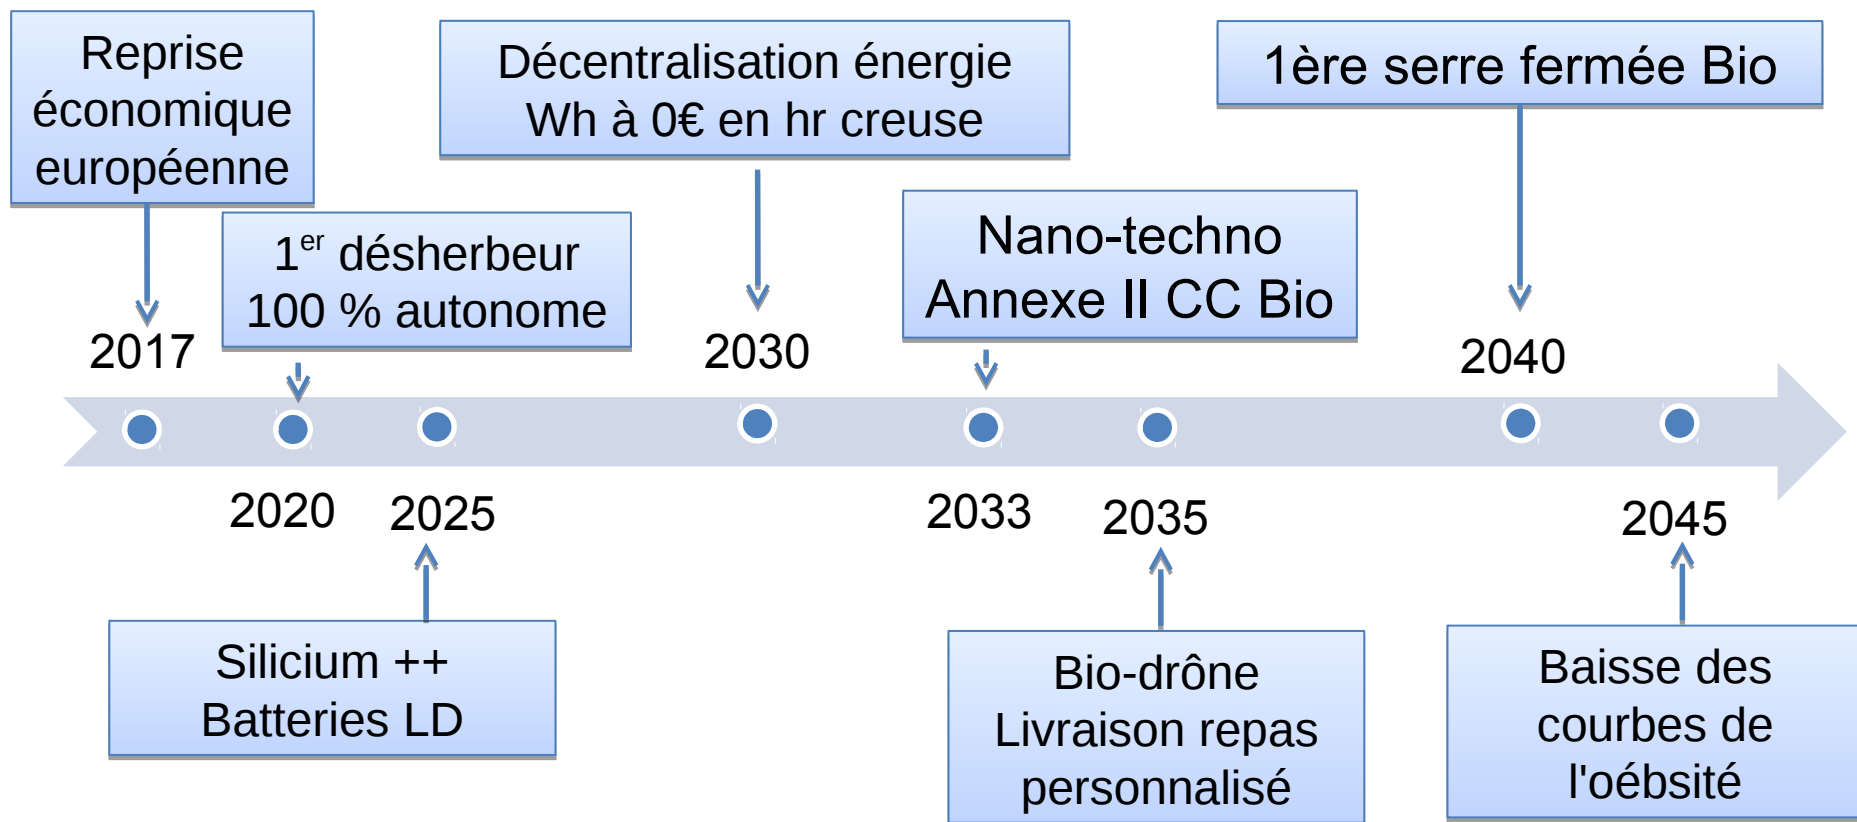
Reprise économique européenne

1$^{er}$ désherbeur 100 % autonome

Décentralisation énergie Wh à 0€ en hr creuse

Nano-techno Annexe II CC Bio

1ère serre fermée Bio

2017

2030

2040

2020

2025

2033

2035

2045

Silicium ++ Batteries LD

Bio-drône Livraison repas personnalisé

Baisse des courbes de l'oébsité